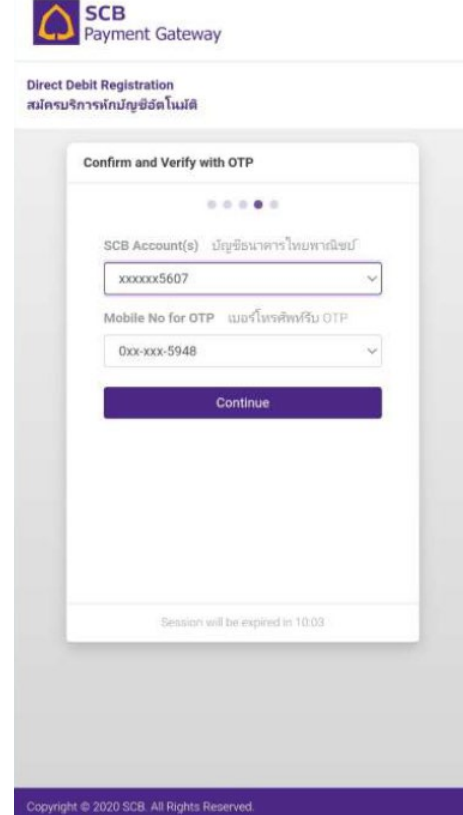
SCB
Payment Gateway

Direct Debit Registration
สมัครบริการหักบัญชีอัตโนมัติ

Confirm and Verify with OTP

SCB Account(s) บัญชีธนาคารไทยพาณิชย์

xxxxxx5607

Mobile No for OTP เบอร์โทรศัพท์รับ OTP

0xx-xxx-5948

Continue

Session will be expired in 10:03

Copyright © 2020 SCB. All Rights Reserved.